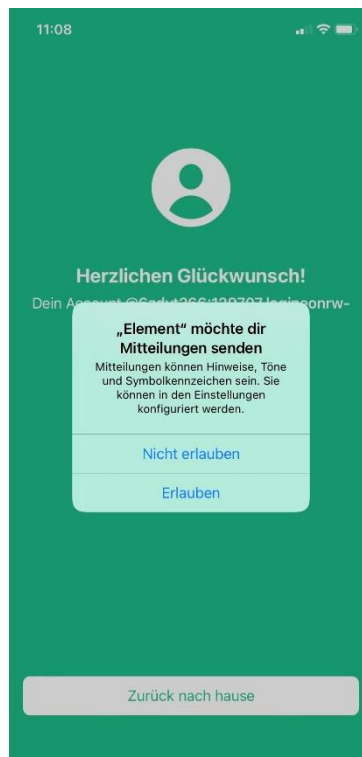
11:08

Herzlichen Glückwunsch!

Dein A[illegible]onrw-

„Element“ möchte dir Mitteilungen senden

Mitteilungen können Hinweise, Töne und Symbolkennzeichen sein. Sie können in den Einstellungen konfiguriert werden.

Nicht erlauben

Erlauben

Zurück nach hause